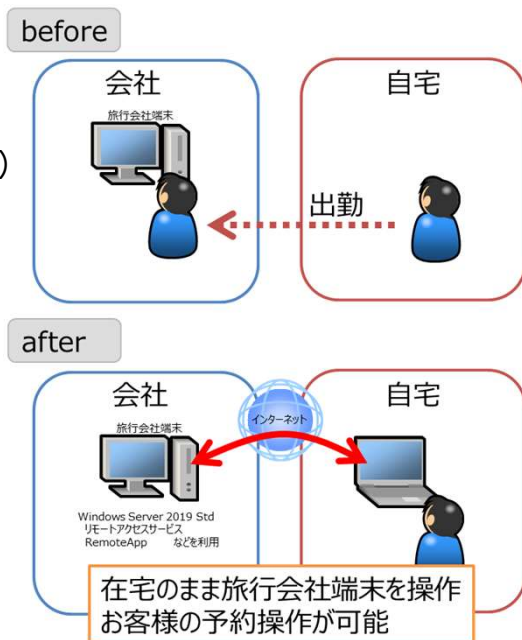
before

会社

旅行会社端末

自宅

出勤

after

会社

旅行会社端末

インターネット

自宅

Windows Server 2019 Std
リモートアクセスサービス
RemoteApp などを利用

在宅のまま旅行会社端末を操作
お客様の予約操作が可能